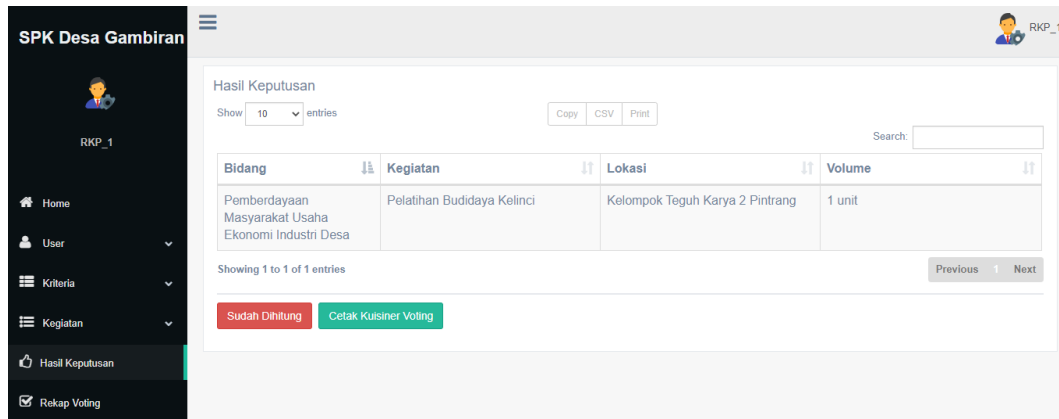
SPK Desa Gambiran

RKP_1

Home

User

Kriteria

Kegiatan

Hasil Keputusan

Rekap Voting

RKP_1

Hasil Keputusan

Show 10 entries

Copy CSV Print

Search:

| Bidang | Kegiatan | Lokasi | Volume |
|---|---|---|---|
| Pemberdayaan Masyarakat Usaha Ekonomi Industri Desa | Pelatihan Budidaya Kelinci | Kelompok Teguh Karya 2 Pintrang | 1 unit |

Showing 1 to 1 of 1 entries

Previous 1 Next

Sudah Dihitung

Cetak Kuisiner Voting